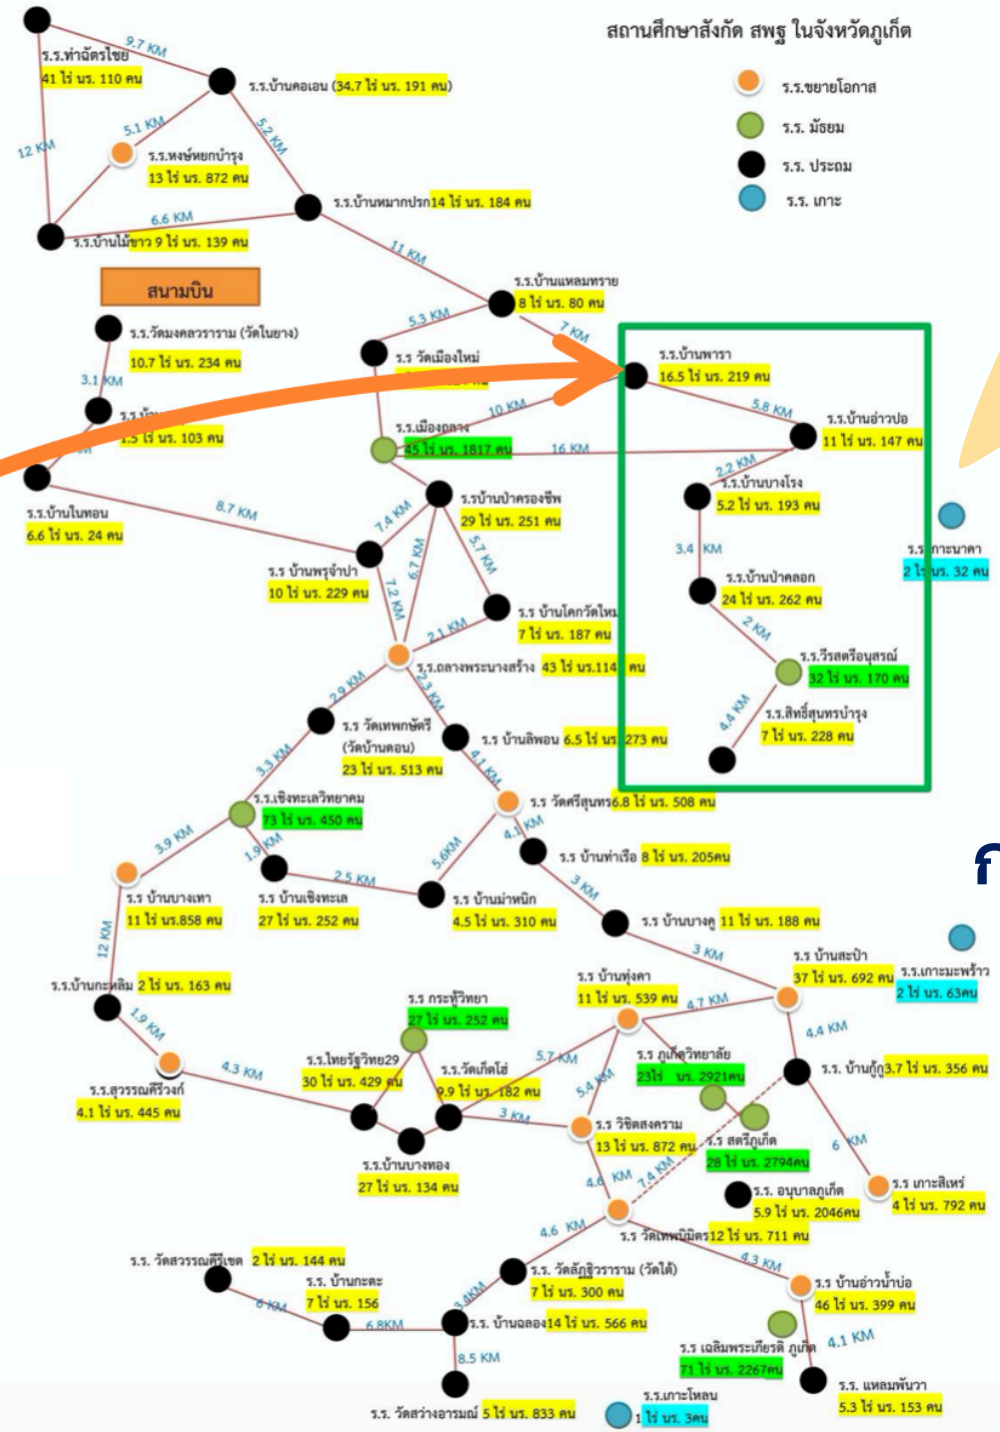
สถานศึกษาสังกัด สพฐ ในจังหวัดภูเก็ต

ร.ร.ขยายโอกาส
ร.ร. มัธยม
ร.ร. ประถม
ร.ร. เกาะ

ร.ร.ท่าฉัตรไชย 41 ไร่ นร. 110 คน
9.7 KM
ร.ร.บ้านคอเอน (34.7 ไร่ นร. 191 คน)
5.1 KM
12 KM
5.2 KM
ร.ร.หงษ์หยกบำรุง 13 ไร่ นร. 872 คน
6.6 KM
ร.ร.บ้านหมากปรก 14 ไร่ นร. 184 คน
ร.ร.บ้านไม้ขาว 9 ไร่ นร. 139 คน
11 KM
สนามบิน
ร.ร.บ้านแหลมทราย 8 ไร่ นร. 80 คน
ร.ร.วัดมงคลวราราม (วัดในยาง) 10.7 ไร่ นร. 234 คน
5.3 KM
7 KM
ร.ร วัดเมืองใหม่
3.1 KM
ร.ร.บ้านพารา 16.5 ไร่ นร. 219 คน
ร.ร.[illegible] 1.5 ไร่ นร. 103 คน
ร.ร.เมืองถลาง 45 ไร่ นร. 1817 คน
10 KM
5.8 KM
ร.ร.บ้านอ่าวปอ 11 ไร่ นร. 147 คน
16 KM
2.2 KM
ร.ร.บ้านบางโรง 5.2 ไร่ นร. 193 คน
ร.ร.บ้านในทอน 6.6 ไร่ นร. 24 คน
8.7 KM
ร.ร.บ้านป่าครองชีพ 29 ไร่ นร. 251 คน
7.4 KM
3.4 KM
ร.ร.เกาะนาคา 2 ไร่ นร. 32 คน
ร.ร บ้านพรูจำปา 10 ไร่ นร. 229 คน
6.7 KM
5.7 KM
ร.ร.บ้านป่าคลอก 24 ไร่ นร. 262 คน
7.2 KM
ร.ร บ้านโคกวัดใหม่ 7 ไร่ นร. 187 คน
2 KM
2.1 KM
ร.ร.วีรสตรีอนุสรณ์ 32 ไร่ นร. 170 คน
ร.ร.ถลางพระนางสร้าง 43 ไร่ นร.114 คน
2.9 KM
2.3 KM
4.4 KM
ร.ร.สิทธิ์สุนทรบำรุง 7 ไร่ นร. 228 คน
ร.ร วัดเทพกษัตรี (วัดบ้านดอน) 23 ไร่ นร. 513 คน
ร.ร บ้านลิพอน 6.5 ไร่ นร. 273 คน
3.3 KM
4.1 KM
ร.ร.เชิงทะเลวิทยาคม 73 ไร่ นร. 450 คน
ร.ร วัดศรีสุนทร 6.8 ไร่ นร. 508 คน
4.1 KM
3.9 KM
1.9 KM
ร.ร บ้านท่าเรือ 8 ไร่ นร. 205คน
5.6KM
2.5 KM
3 KM
ร.ร บ้านบางเทา 11 ไร่ นร.858 คน
ร.ร บ้านเชิงทะเล 27 ไร่ นร. 252 คน
ร.ร บ้านม่าหนิก 4.5 ไร่ นร. 310 คน
ร.ร บ้านบางคู 11 ไร่ นร. 188 คน
12 KM
3 KM
ร.ร บ้านสะป่า 37 ไร่ นร. 692 คน
ร.ร.เกาะมะพร้าว 2 ไร่ นร. 63คน
ร.ร.บ้านกะหลิม 2 ไร่ นร. 163 คน
ร.ร บ้านทุ่งคา 11 ไร่ นร. 539 คน
4.7 KM
ร.ร กะทู้วิทยา 27 ไร่ นร. 252 คน
1.9 KM
4.4 KM
ร.ร ภูเก็ตวิทยาลัย 23ไร่ นร. 2921คน
5.7 KM
ร.ร.ไทยรัฐวิทย29 30 ไร่ นร. 429 คน
ร.ร.วัดเก็ตโฮ่ 9.9 ไร่ นร. 182 คน
ร.ร. บ้านกู้กู 3.7 ไร่ นร. 356 คน
4.3 KM
5.4 KM
ร.ร.สุวรรณคีรีวงก์ 4.1 ไร่ นร. 445 คน
3 KM
ร.ร วิชิตสงคราม 13 ไร่ นร. 872 คน
ร.ร สตรีภูเก็ต 28 ไร่ นร. 2794คน
6 KM
ร.ร.บ้านบางทอง 27 ไร่ นร. 134 คน
4.6 KM
7.4 KM
ร.ร. อนุบาลภูเก็ต 5.9 ไร่ นร. 2046คน
ร.ร เกาะสิเหร่ 4 ไร่ นร. 792 คน
ร.ร วัดเทพนิมิตร 12 ไร่ นร. 711 คน
4.6 KM
ร.ร. วัดสวรรณคีรีเขต 2 ไร่ นร. 144 คน
ร.ร. วัดสุทธิวราราม (วัดใต้) 7 ไร่ นร. 300 คน
4.3 KM
ร.ร บ้านอ่าวน้ำบ่อ 46 ไร่ นร. 399 คน
ร.ร. บ้านกะตะ 7 ไร่ นร. 156
6 KM
3.4KM
6.8KM
ร.ร. บ้านฉลอง 14 ไร่ นร. 566 คน
4.1 KM
ร.ร เฉลิมพระเกียรติ ภูเก็ต 71 ไร่ นร. 2267คน
8.5 KM
ร.ร.เกาะโหลน 1 ไร่ นร. 3คน
ร.ร. แหลมพันวา 5.3 ไร่ นร. 153 คน
ร.ร. วัดสว่างอารมณ์ 5 ไร่ นร. 833 คน
f